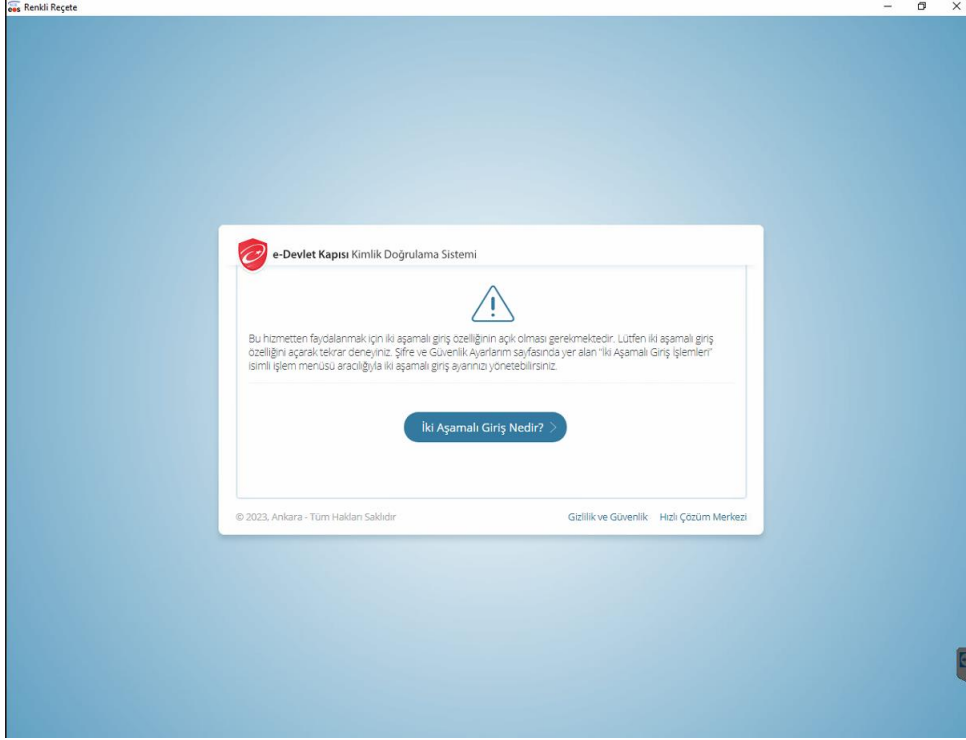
ees Renkli Reçete

e-Devlet Kapısı Kimlik Doğrulama Sistemi

Bu hizmetten faydalanmak için iki aşamalı giriş özelliğinin açık olması gerekmektedir. Lütfen iki aşamalı giriş özelliğini açarak tekrar deneyiniz. Şifre ve Güvenlik Ayarlarım sayfasında yer alan "İki Aşamalı Giriş İşlemleri" isimli işlem menüsü aracılığıyla iki aşamalı giriş ayarınızı yönetebilirsiniz.

İki Aşamalı Giriş Nedir?

© 2023, Ankara - Tüm Hakları Saklıdır

Gizlilik ve Güvenlik

Hızlı Çözüm Merkezi